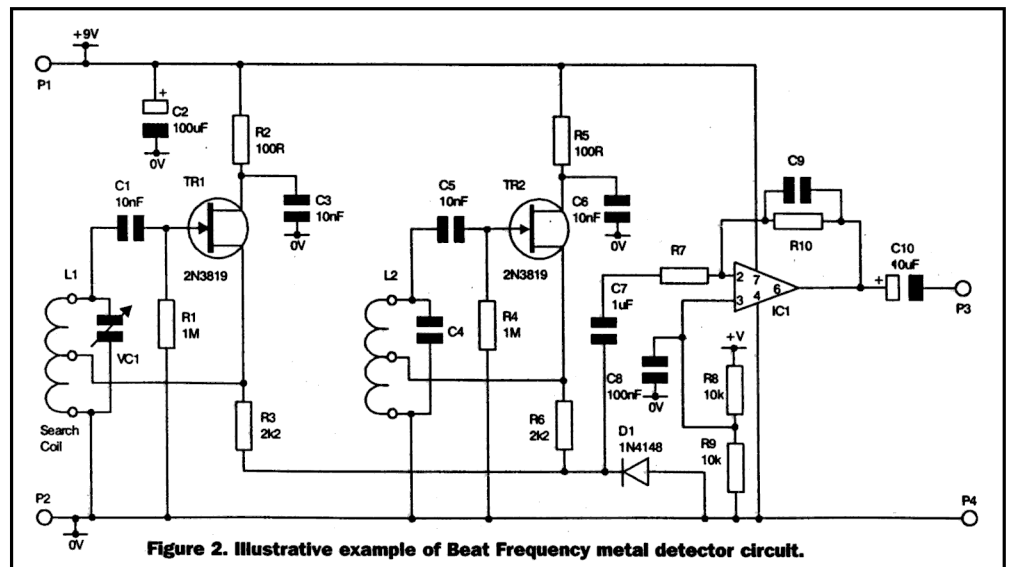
+9V
P1
+
C2
100uF
0V
R2
100R
C3
10nF
0V
C1
10nF
TR1
2N3819
L1
VC1
R1
1M
Search Coil
R3
2k2
C5
10nF
TR2
2N3819
L2
C4
R4
1M
R5
100R
C6
10nF
0V
C7
1uF
C8
100nF
0V
R6
2k2
D1
1N4148
R7
C9
R10
2
7
3
4
6
IC1
+V
R8
10k
R9
10k
C10
10uF
+
P3
P2
0V
P4

Figure 2. Illustrative example of Beat Frequency metal detector circuit.